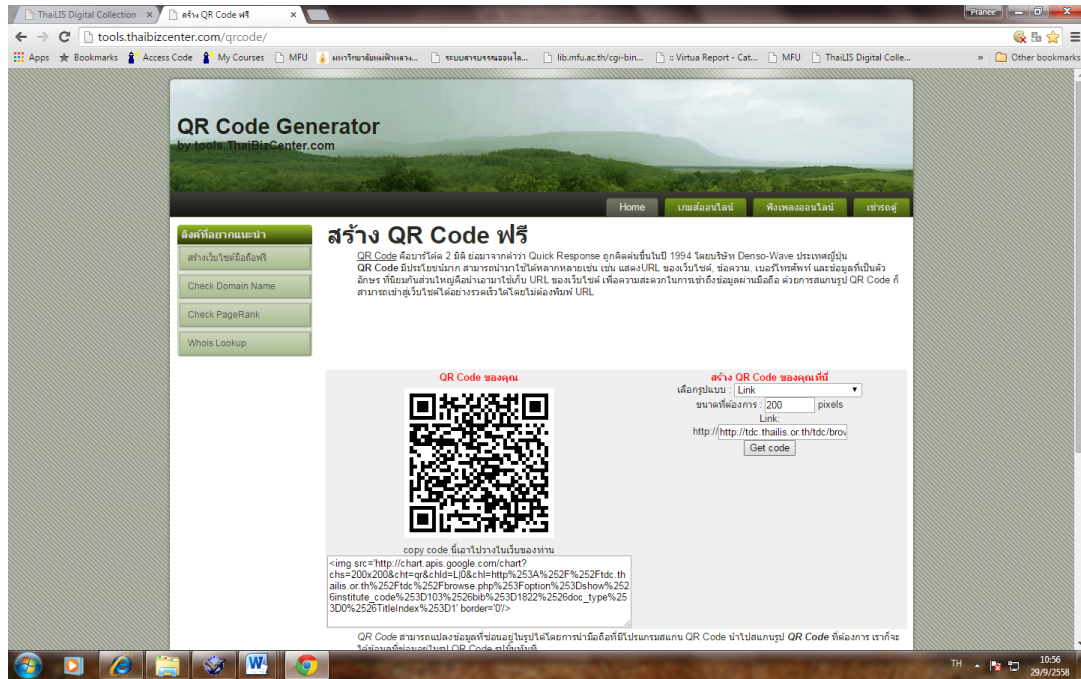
ThaiLIS Digital Collection ×
สร้าง QR Code ฟรี ×
Prance
tools.thaibizcenter.com/qrcode/
Apps Bookmarks Access Code My Courses MFU มหาวิทยาลัยแม่ฟ้าหลวง... ระบบสารบรรณออนไล... lib.mfu.ac.th/cgi-bin... :: Virtua Report - Cat... MFU ThaiLIS Digital Colle... » Other bookmarks

QR Code Generator
by tools.ThaiBizCenter.com

Home เกมส์ออนไลน์ ฟังเพลงออนไลน์ เช่ารถตู้

ลิงค์ที่อยากแนะนำ
สร้างเว็บไซต์มือถือฟรี
Check Domain Name
Check PageRank
Whois Lookup

สร้าง QR Code ฟรี

QR Code คือบาร์โค้ด 2 มิติ ย่อมาจากคำว่า Quick Response ถูกคิดค้นขึ้นในปี 1994 โดยบริษัท Denso-Wave ประเทศญี่ปุ่น QR Code มีประโยชน์มาก สามารถนำมาใช้ได้หลากหลายเช่น เช่น แสดงURL ของเว็บไซต์, ข้อความ, เบอร์โทรศัพท์ และข้อมูลที่เป็นตัวอักษร ที่นิยมกันส่วนใหญ่คือนำเอามาใช้เก็บ URL ของเว็บไซต์ เพื่อความสะดวกในการเข้าถึงข้อมูลผ่านมือถือ ด้วยการสแกนรูป QR Code ก็สามารถเข้าสู่เว็บไซต์ได้อย่างรวดเร็วโดยไม่ต้องพิมพ์ URL

QR Code ของคุณ

สร้าง QR Code ของคุณที่นี่
เลือกรูปแบบ : Link
ขนาดที่ต้องการ : 200 pixels
Link:
http:// http://tdc.thailis.or.th/tdc/brov
Get code

copy code นี้เอาไปวางในเว็บของท่าน
<img src='http://chart.apis.google.com/chart?chs=200x200&cht=qr&chld=L|0&chl=http%253A%252F%252Ftdc.thailis.or.th%252Ftdc%252Fbrowse.php%253Foption%253Dshow%2526institute_code%253D103%2526bib%253D1822%2526doc_type%253D0%2526TitleIndex%253D1' border='0'/>

QR Code สามารถแปลงข้อมูลที่ซ่อนอยู่ในรูปได้โดยการนำมือถือที่มีโปรแกรมสแกน QR Code นำไปสแกนรูป QR Code ที่ต้องการ เราก็จะได้ข้อมูลที่ซ่อนอยู่ใน QR Code รูปนั้นทันที

TH 10:56 29/9/2558